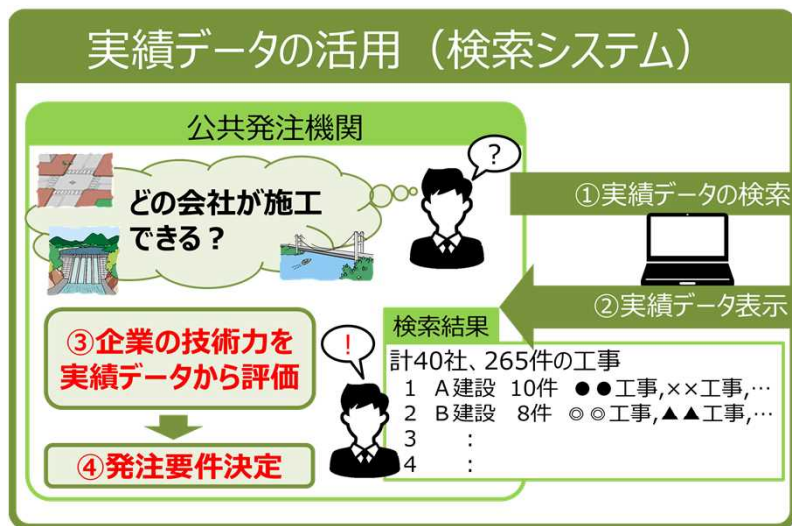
実績データの活用（検索システム）

公共発注機関

どの会社が施工できる？

?

①実績データの検索

②実績データ表示

③企業の技術力を実績データから評価

④発注要件決定

!

検索結果

計40社、265件の工事
1　A建設　10件　●●工事,××工事,…
2　B建設　8件　◎◎工事,▲▲工事,…
3　　:
4　　: